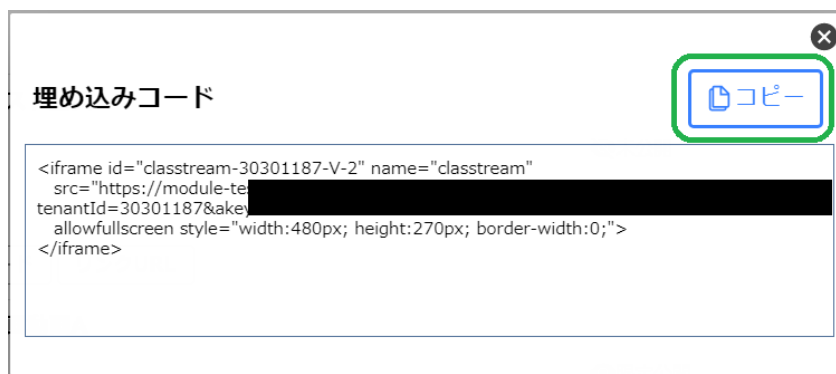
埋め込みコード

コピー

<iframe id="classtream-30301187-V-2" name="classtream" src="https://module-te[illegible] tenantId=30301187&akey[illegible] allowfullscreen style="width:480px; height:270px; border-width:0;"> </iframe>